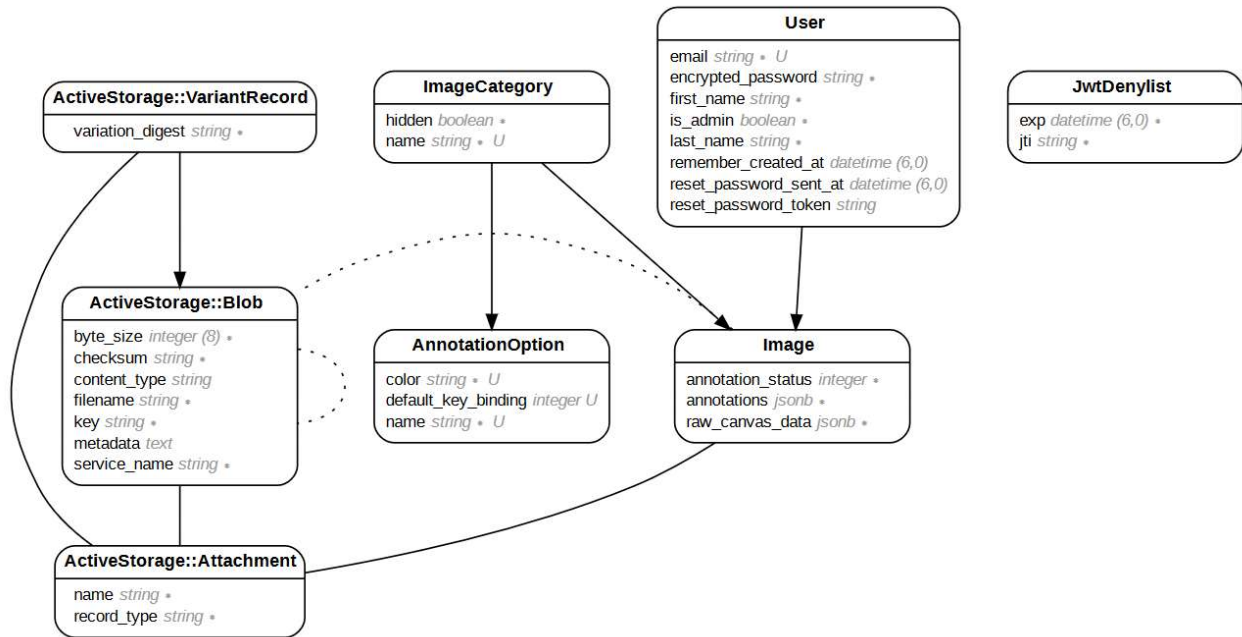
User
email string • U
encrypted_password string •
first_name string •
is_admin boolean •
last_name string •
remember_created_at datetime (6,0)
reset_password_sent_at datetime (6,0)
reset_password_token string

ActiveStorage::VariantRecord
variation_digest string •

ImageCategory
hidden boolean •
name string • U

JwtDenylist
exp datetime (6,0) •
jti string •

ActiveStorage::Blob
byte_size integer (8) •
checksum string •
content_type string
filename string •
key string •
metadata text
service_name string •

AnnotationOption
color string • U
default_key_binding integer U
name string • U

Image
annotation_status integer •
annotations jsonb •
raw_canvas_data jsonb •

ActiveStorage::Attachment
name string •
record_type string •